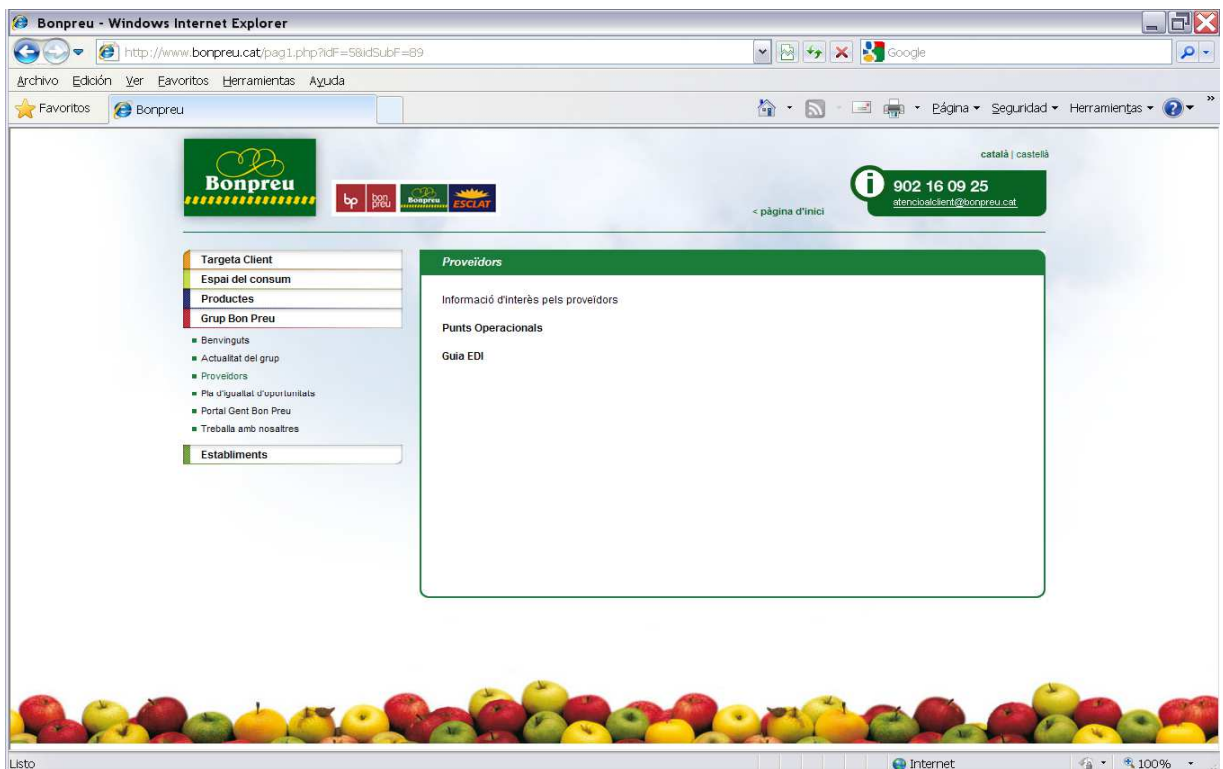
Bonpreu - Windows Internet Explorer

http://www.bonpreu.cat/pag1.php?idF=5&idSubF=89

Google

Archivo Edición Ver Favoritos Herramientas Ayuda

Favoritos Bonpreu

Página ▾ Seguridad ▾ Herramientas ▾

Bonpreu

bp bon preu Bonpreu ESCLAT

< pàgina d'inici

català | castellà

902 16 09 25
atencioalclient@bonpreu.cat

Targeta Client
Espai del consum
Productes
Grup Bon Preu
Benvinguts
Actualitat del grup
Proveïdors
Pla d'igualtat d'oportunitats
Portal Gent Bon Preu
Treballa amb nosaltres
Establiments

Proveïdors

Informació d'interès pels proveïdors

Punts Operacionals

Guia EDI

Listo

Internet

100%